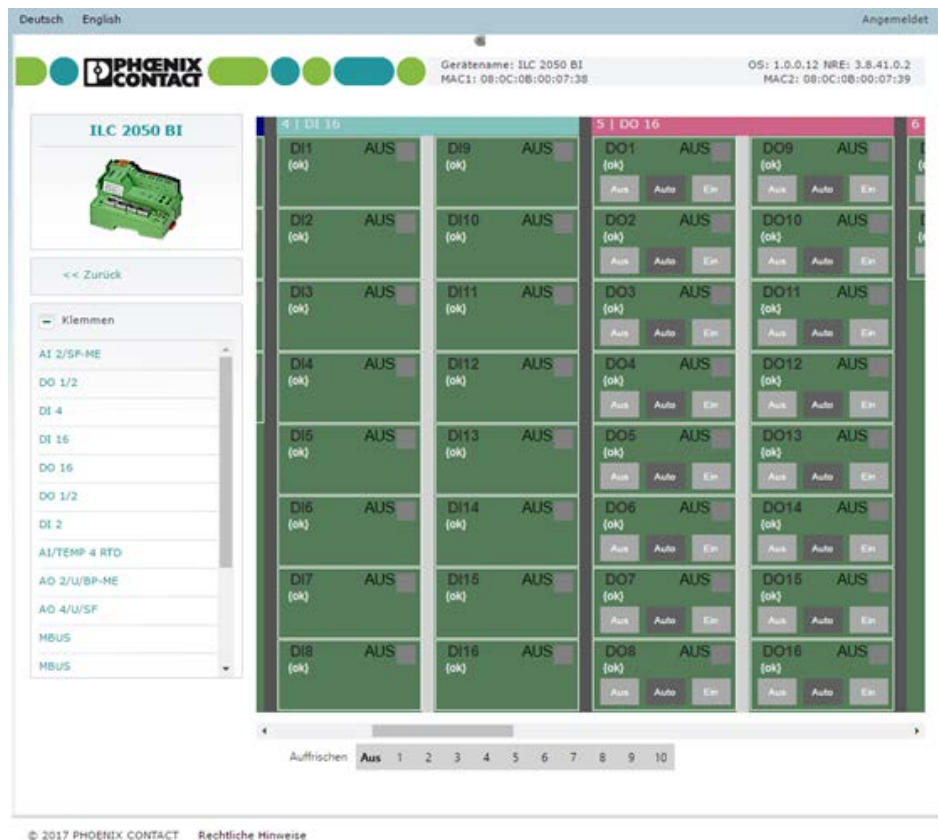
Deutsch English Angemeldet

PHOENIX CONTACT

Gerätename: ILC 2050 BI
MAC1: 08:0C:08:00:07:38

OS: 1.0.0.12 NRE: 3.8.41.0.2
MAC2: 08:0C:08:00:07:39

ILC 2050 BI

<< Zurück

Klemmen

AI 2/SF-ME
DO 1/2
DI 4
DI 16
DO 16
DO 1/2
DI 2
AI/TEMP 4 RTD
AO 2/U/BP-ME
AO 4/U/SF
MBUS
MBUS

4 | DI 16

5 | DO 16

6

DI1 AUS (ok)
DI9 AUS (ok)
DO1 AUS (ok) Aus Auto Ein
DO9 AUS (ok) Aus Auto Ein

DI2 AUS (ok)
DI10 AUS (ok)
DO2 AUS (ok) Aus Auto Ein
DO10 AUS (ok) Aus Auto Ein

DI3 AUS (ok)
DI11 AUS (ok)
DO3 AUS (ok) Aus Auto Ein
DO11 AUS (ok) Aus Auto Ein

DI4 AUS (ok)
DI12 AUS (ok)
DO4 AUS (ok) Aus Auto Ein
DO12 AUS (ok) Aus Auto Ein

DI5 AUS (ok)
DI13 AUS (ok)
DO5 AUS (ok) Aus Auto Ein
DO13 AUS (ok) Aus Auto Ein

DI6 AUS (ok)
DI14 AUS (ok)
DO6 AUS (ok) Aus Auto Ein
DO14 AUS (ok) Aus Auto Ein

DI7 AUS (ok)
DI15 AUS (ok)
DO7 AUS (ok) Aus Auto Ein
DO15 AUS (ok) Aus Auto Ein

DI8 AUS (ok)
DI16 AUS (ok)
DO8 AUS (ok) Aus Auto Ein
DO16 AUS (ok) Aus Auto Ein

Auffrischen Aus 1 2 3 4 5 6 7 8 9 10

© 2017 PHOENIX CONTACT Rechtliche Hinweise